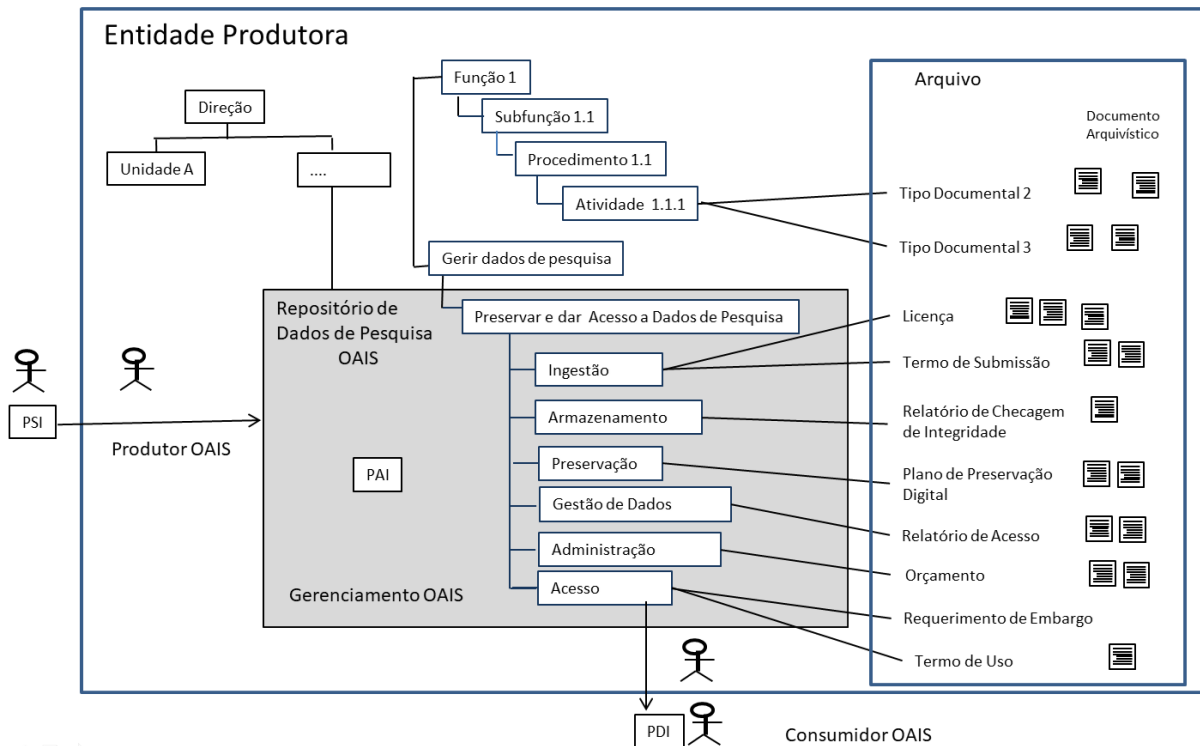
Entidade Produtora

Direção

Unidade A

....

Função 1

Subfunção 1.1

Procedimento 1.1

Atividade 1.1.1

Gerir dados de pesquisa

Arquivo

Documento Arquivístico

Tipo Documental 2

Tipo Documental 3

Repositório de Dados de Pesquisa OAIS

Preservar e dar Acesso a Dados de Pesquisa

Licença

Ingestão

Termo de Submissão

Armazenamento

Relatório de Checagem de Integridade

PSI

Produtor OAIS

PAI

Preservação

Plano de Preservação Digital

Gestão de Dados

Relatório de Acesso

Administração

Orçamento

Gerenciamento OAIS

Acesso

Requerimento de Embargo

Termo de Uso

PDI

Consumidor OAIS